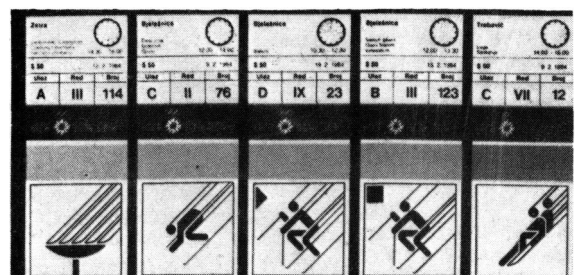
Zetra

14.30 - 16.00

$ 50 | 13. 2. 1984

| Ulaz | Red | Broj |
|---|---|---|
| A | III | 114 |

Bjelašnica

12.30 - 14.00

$ 50 | 9. 2. 1984

| Ulaz | Red | Broj |
|---|---|---|
| C | II | 76 |

Bjelašnica

10.30 - 12.30

$ 50 | 16. 2. 1984

| Ulaz | Red | Broj |
|---|---|---|
| D | IX | 23 |

Bjelašnica

12.00 - 13.30

$ 50 | 15. 2. 1984

| Ulaz | Red | Broj |
|---|---|---|
| B | III | 123 |

Trebević

14.00 - 16.00

$ 50 | 9. 2. 1984

| Ulaz | Red | Broj |
|---|---|---|
| C | VII | 12 |